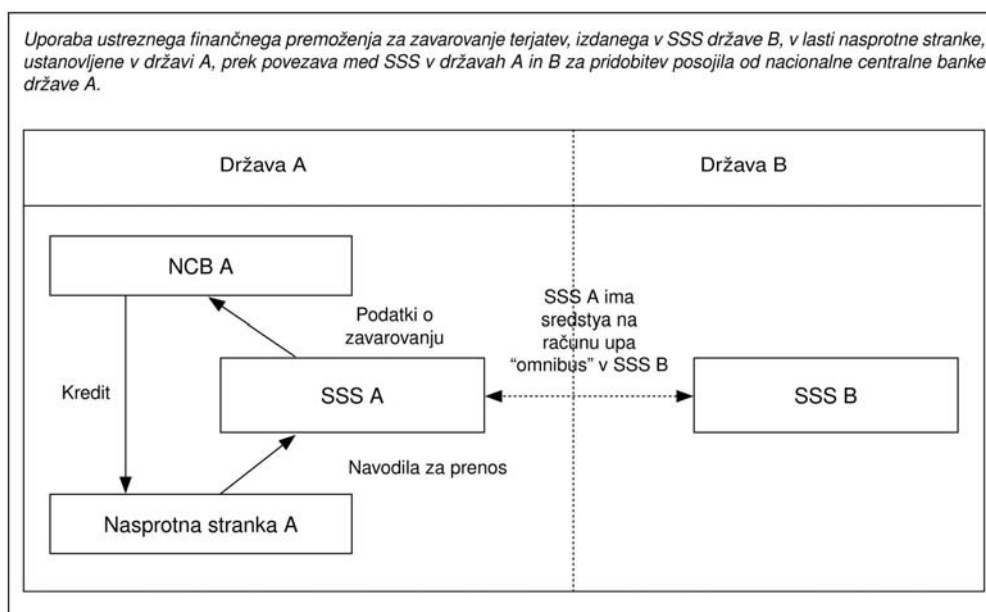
Uporaba ustreznega finančnega premoženja za zavarovanje terjatev, izdanega v SSS države B, v lasti nasprotne stranke, ustanovljene v državi A, prek povezava med SSS v državah A in B za pridobitev posojila od nacionalne centralne banke države A.

Država A

Država B

NCB A

Podatki o zavarovanju

SSS A ima sredstva na računu upa "omnibus" v SSS B

Kredit

SSS A

SSS B

Navodila za prenos

Nasprotna stranka A